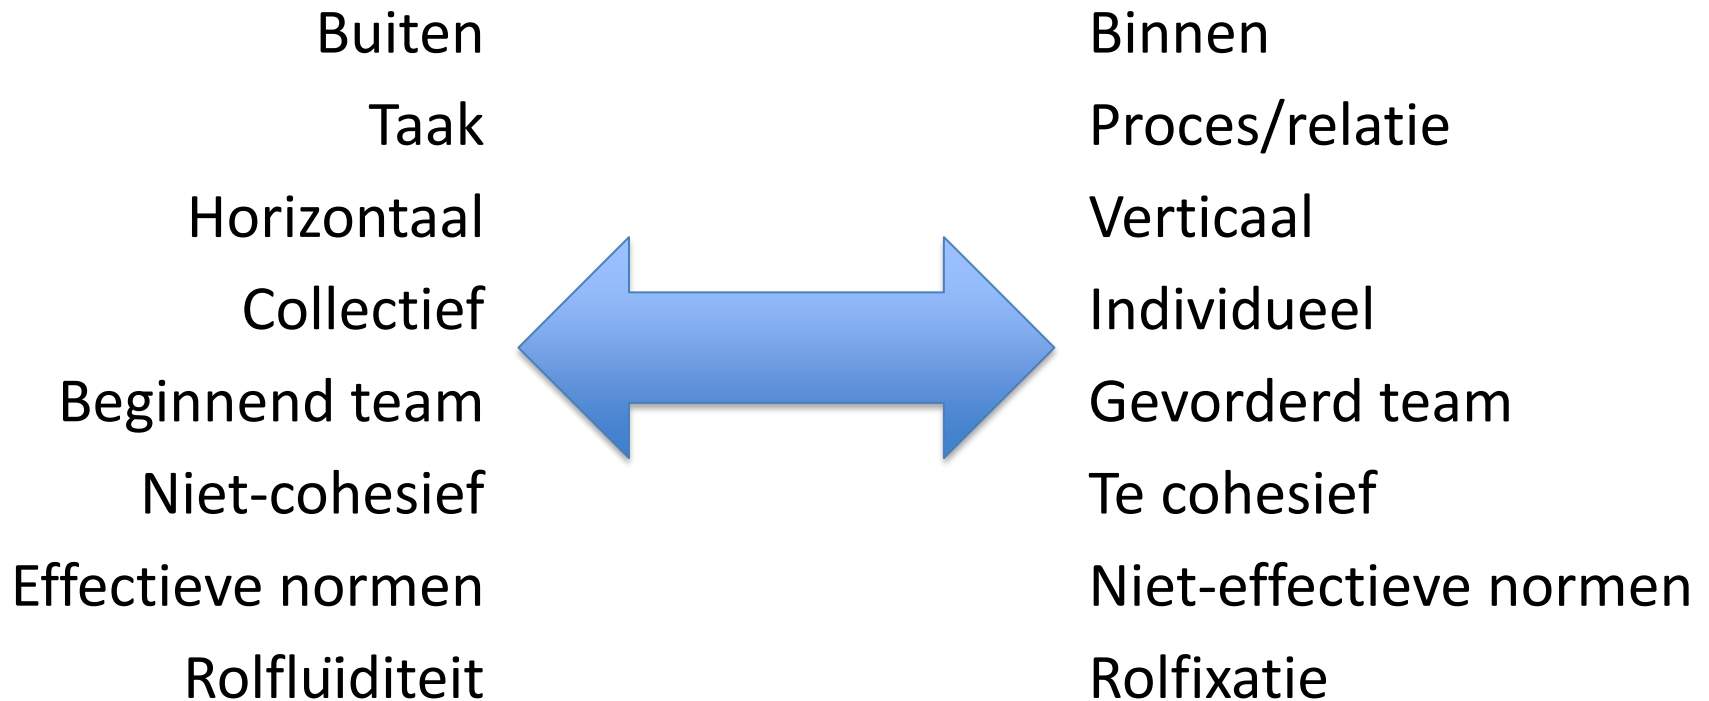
Buiten
Taak
Horizontaal
Collectief
Beginnend team
Niet-cohesief
Effectieve normen
Rolfluïditeit

Binnen
Proces/relatie
Verticaal
Individueel
Gevorderd team
Te cohesief
Niet-effectieve normen
Rolfixatie